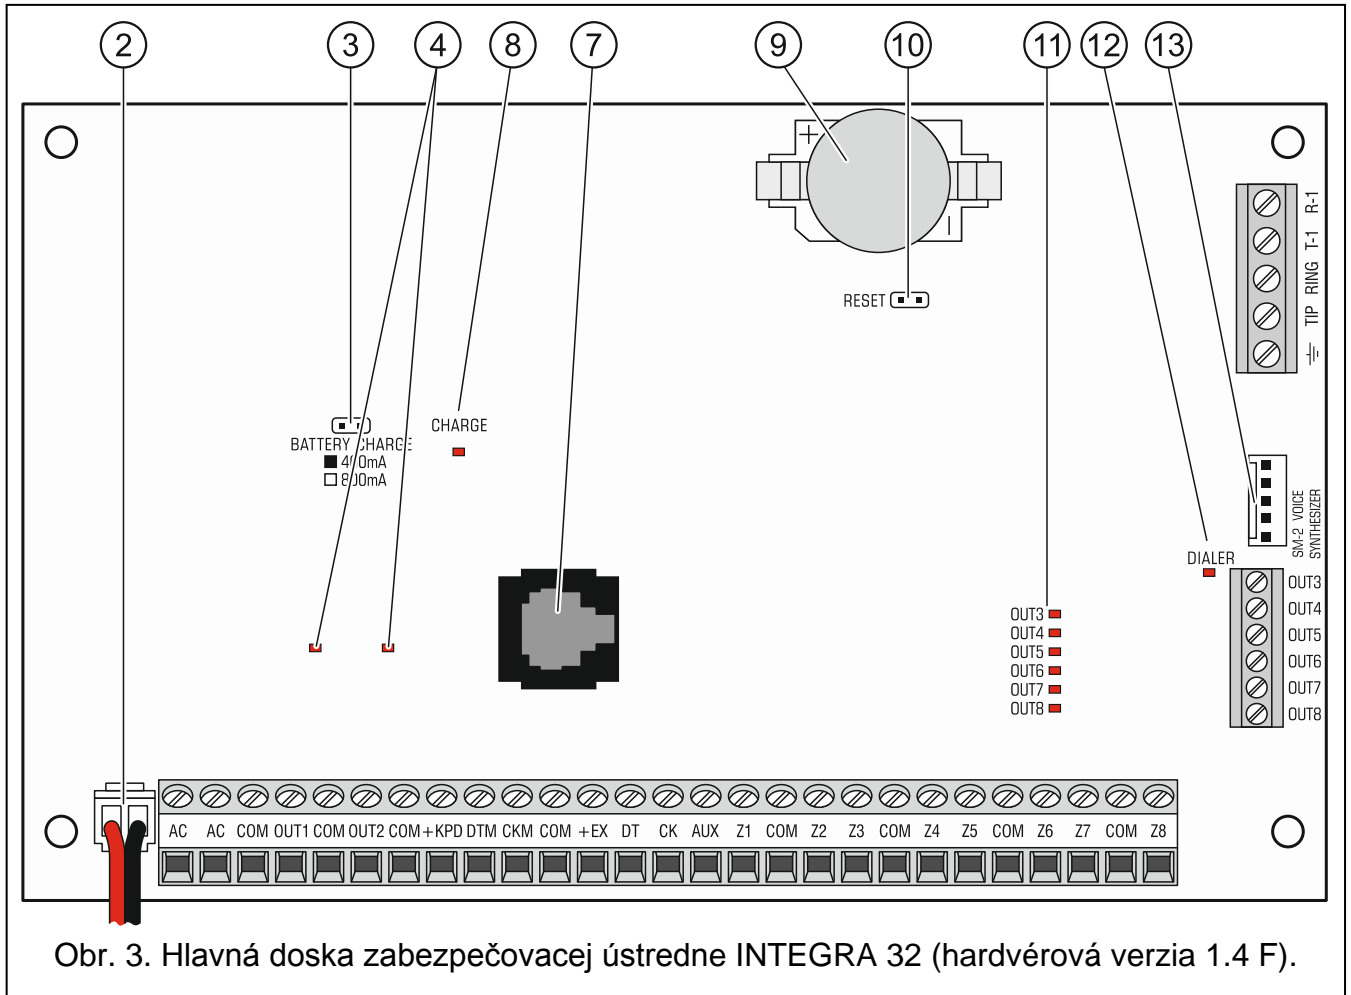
2
3
4
8
7
9
10
11
12
13

RESET

R-1
T-1
RING
TIP

BATTERY CHARGE
■ 400mA
□ 800mA

CHARGE

SM-2 VOICE SYNTHESIZER

DIALER

OUT3
OUT4
OUT5
OUT6
OUT7
OUT8

OUT3
OUT4
OUT5
OUT6
OUT7
OUT8

AC AC COM OUT1 COM OUT2 COM +KPD DTM CKM COM +EX DT CK AUX Z1 COM Z2 Z3 COM Z4 Z5 COM Z6 Z7 COM Z8

Obr. 3. Hlavná doska zabezpečovacej ústredne INTEGRA 32 (hardvérová verzia 1.4 F).